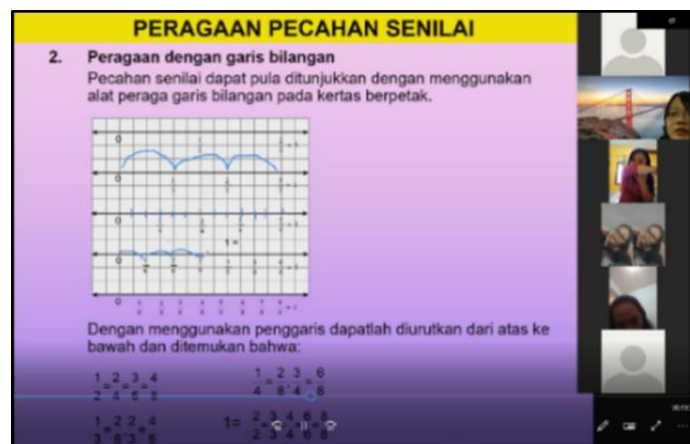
PERAGAAN PECAHAN SENILAI

2. Peragaan dengan garis bilangan
Pecahan senilai dapat pula ditunjukkan dengan menggunakan alat peraga garis bilangan pada kertas berpetak.

0
0
0
0
1 =

Dengan menggunakan penggaris dapatlah diurutkan dari atas ke bawah dan ditemukan bahwa:

$\frac{1}{2}=\frac{2}{4}=\frac{3}{6}=\frac{4}{8}$

$\frac{1}{4}=\frac{2}{8}$, $\frac{3}{4}=\frac{6}{8}$

$\frac{1}{3}=\frac{2}{6}$, $\frac{2}{3}=\frac{4}{6}$

$1=\frac{2}{2}=\frac{3}{3}=\frac{4}{4}=\frac{6}{6}=\frac{8}{8}$